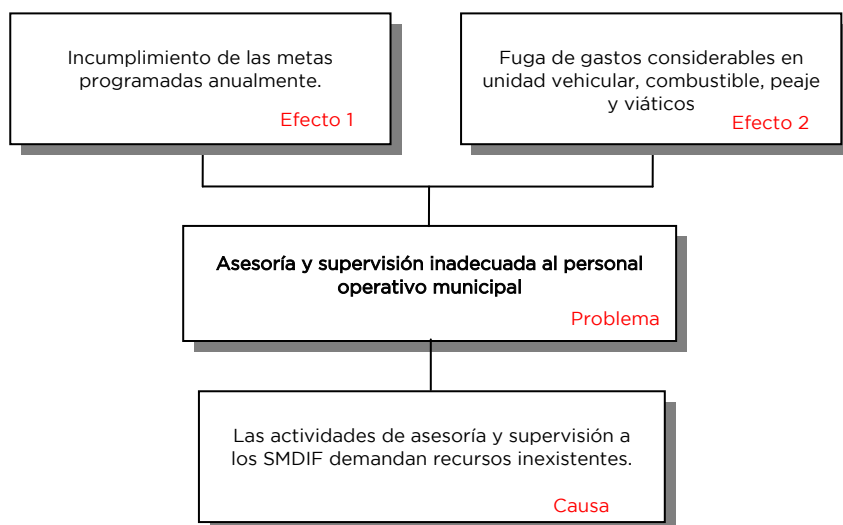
Incumplimiento de las metas programadas anualmente.

Efecto 1

Fuga de gastos considerables en unidad vehicular, combustible, peaje y viáticos

Efecto 2

Asesoría y supervisión inadecuada al personal operativo municipal

Problema

Las actividades de asesoría y supervisión a los SMDIF demandan recursos inexistentes.

Causa